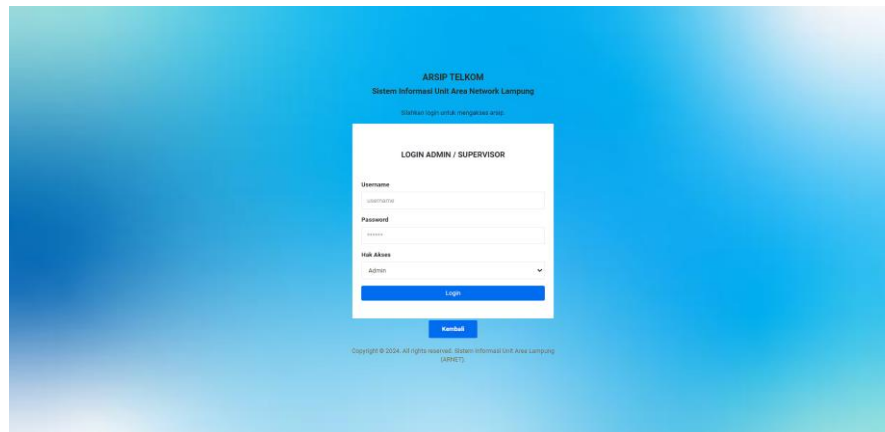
ARSIP TELKOM
Sistem Informasi Unit Area Network Lampung

Silahkan login untuk mengakses arsip.

LOGIN ADMIN / SUPERVISOR

Username
username

Password
******

Hak Akses
Admin

Login

Kembali

Copyright © 2024. All rights reserved. Sistem Informasi Unit Area Lampung (ARNET)